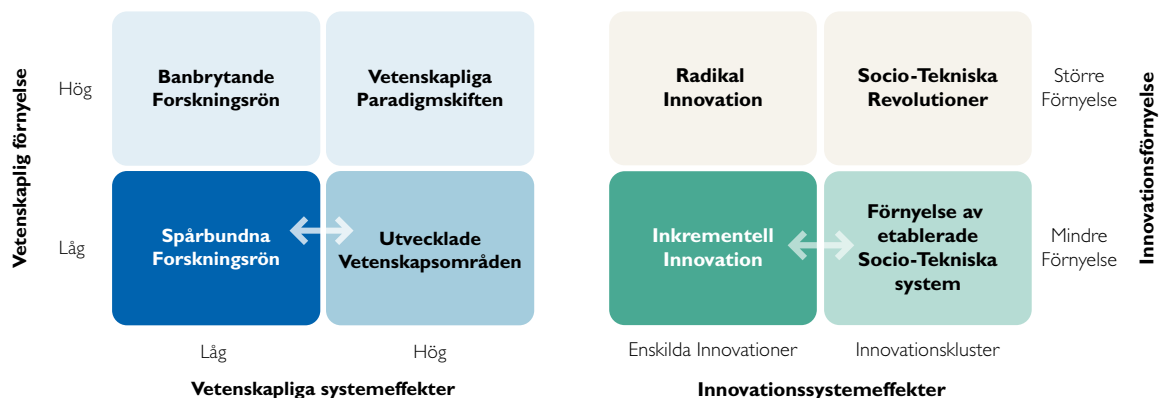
Vetenskaplig förnyelse

Hög

Låg

Banbrytande Forskningsrön

Vetenskapliga Paradigmskiften

Spårbundna Forskningsrön

Utvecklade Vetenskapsområden

Låg

Hög

Vetenskapliga systemeffekter

Radikal Innovation

Socio-Tekniska Revolutioner

Inkrementell Innovation

Förnyelse av etablerade Socio-Tekniska system

Större Förnyelse

Mindre Förnyelse

Innovationsförnyelse

Enskilda Innovationer

Innovationskluster

Innovationssystemeffekter